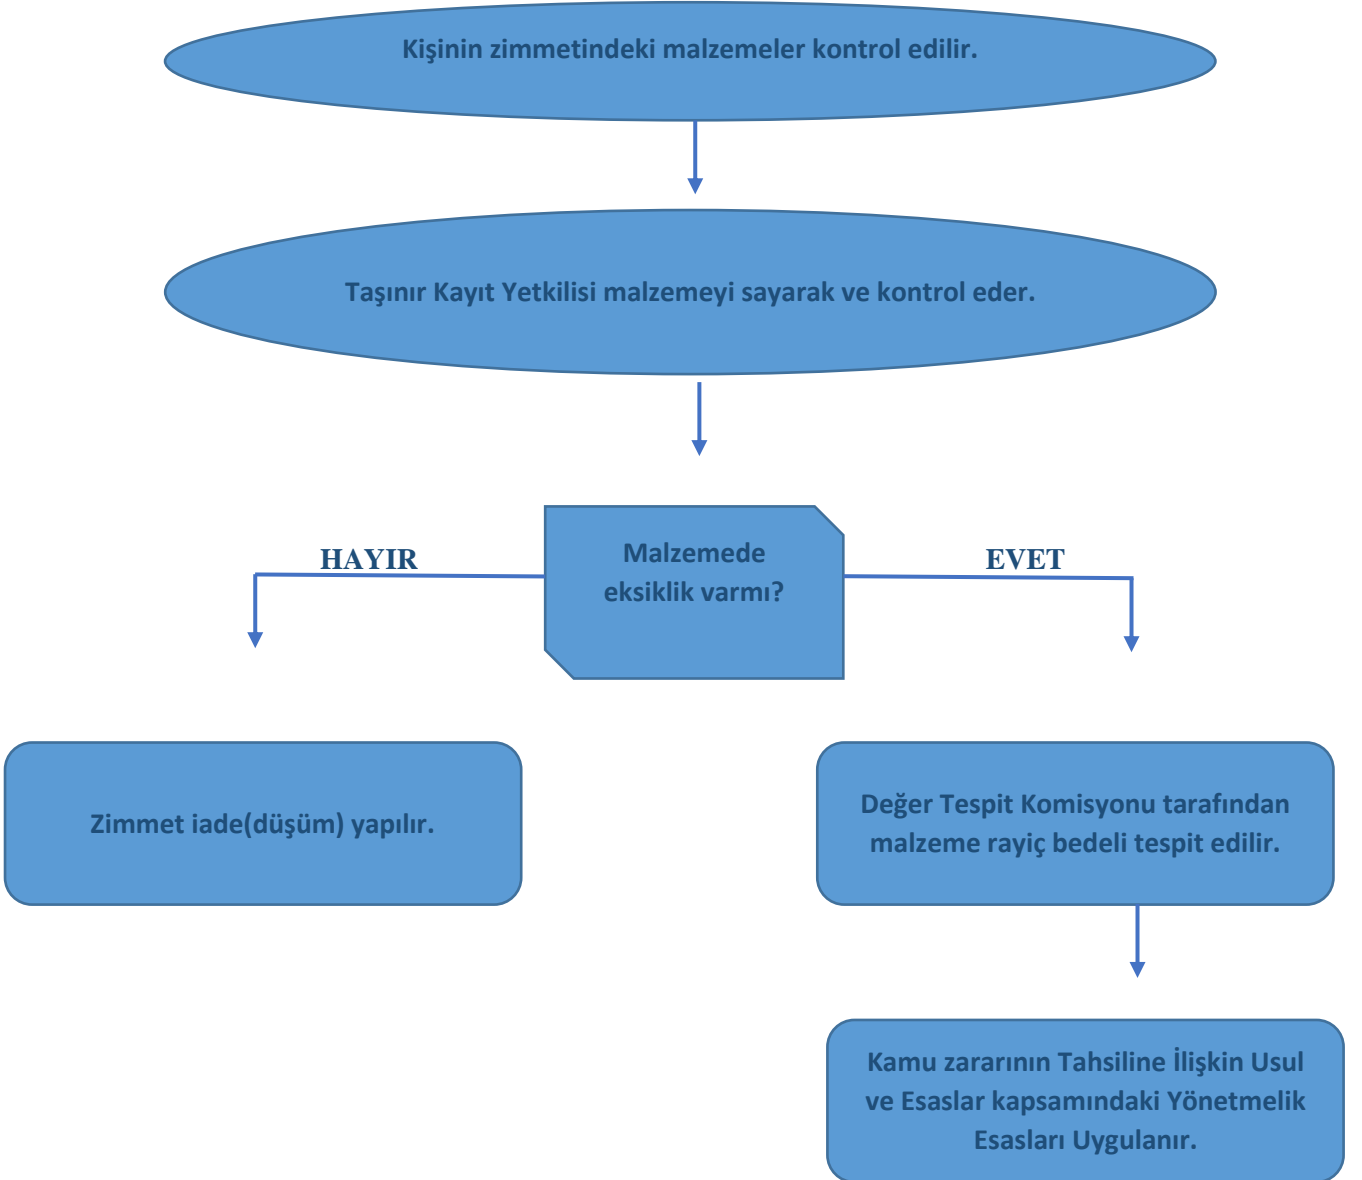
Kişinin zimmetindeki malzemeler kontrol edilir.

Taşınır Kayıt Yetkilisi malzemeyi sayarak ve kontrol eder.

HAYIR

Malzemede eksiklik varmı?

EVET

Zimmet iade(düşüm) yapılır.

Değer Tespit Komisyonu tarafından malzeme rayiç bedeli tespit edilir.

Kamu zararının Tahsiline İlişkin Usul ve Esaslar kapsamındaki Yönetmelik Esasları Uygulanır.